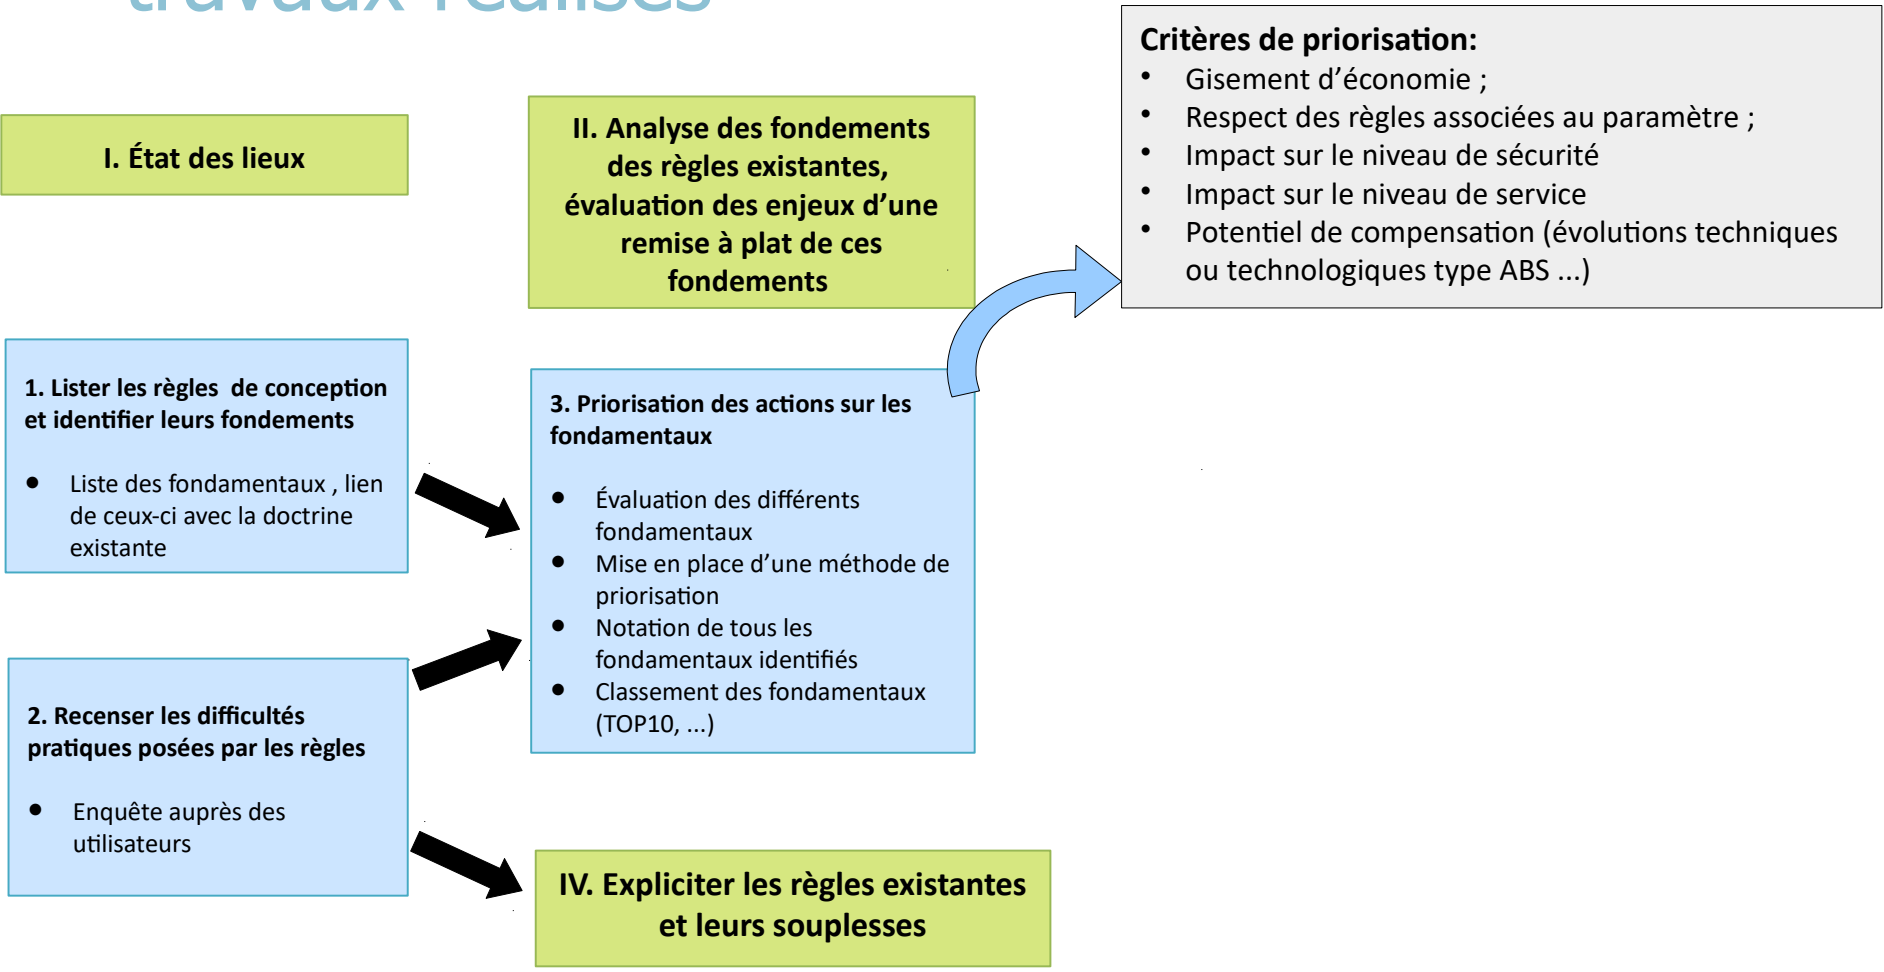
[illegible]

I. État des lieux

II. Analyse des fondements des règles existantes, évaluation des enjeux d’une remise à plat de ces fondements

Critères de priorisation:
- Gisement d’économie ;
- Respect des règles associées au paramètre ;
- Impact sur le niveau de sécurité
- Impact sur le niveau de service
- Potentiel de compensation (évolutions techniques ou technologiques type ABS ...)

1. Lister les règles de conception et identifier leurs fondements

- Liste des fondamentaux , lien de ceux-ci avec la doctrine existante

3. Priorisation des actions sur les fondamentaux

- Évaluation des différents fondamentaux
- Mise en place d’une méthode de priorisation
- Notation de tous les fondamentaux identifiés
- Classement des fondamentaux (TOP10, ...)

2. Recenser les difficultés pratiques posées par les règles

- Enquête auprès des utilisateurs

IV. Expliciter les règles existantes et leurs souplesses